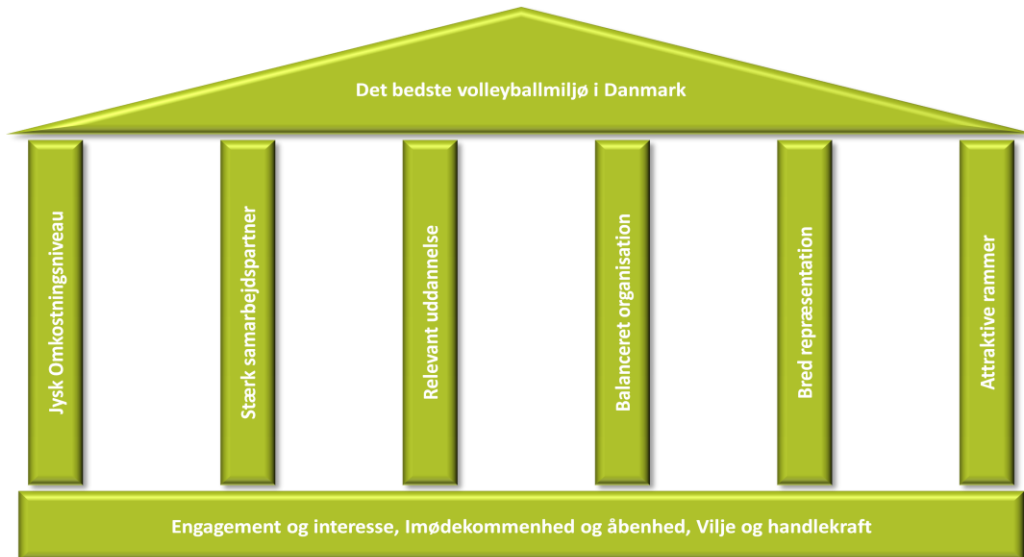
Det bedste volleyballmiljø i Danmark

Jysk Omkostningsniveau

Stærk samarbejdspartner

Relevant uddannelse

Balanceret organisation

Bred repræsentation

Attraktive rammer

Engagement og interesse, Imødekommenhed og åbenhed, Vilje og handlekraft